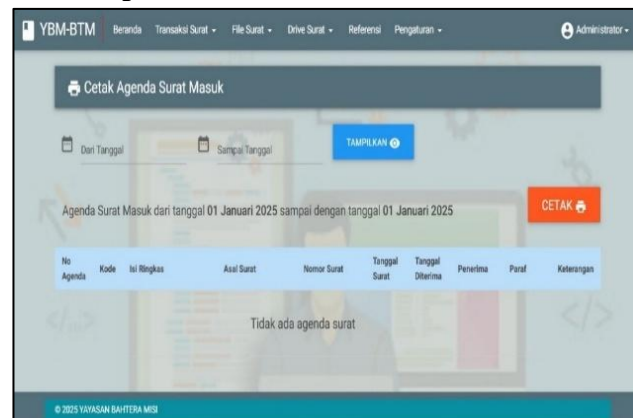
YBM-BTM Beranda Transaksi Surat ▾ File Surat ▾ Drive Surat ▾ Referensi Pengaturan ▾ Administrator ▾

Cetak Agenda Surat Masuk

Dari Tanggal

Sampai Tanggal

TAMPILKAN

Agenda Surat Masuk dari tanggal **01 Januari 2025** sampai dengan tanggal **01 Januari 2025**

CETAK

| No Agenda | Kode | Isi Ringkas | Asal Surat | Nomor Surat | Tanggal Surat | Tanggal Diterima | Penerima | Paraf | Keterangan |
|---|---|---|---|---|---|---|---|---|---|
| Tidak ada agenda surat | | | | | | | | | |

© 2025 YAYASAN BAHTERA MISI